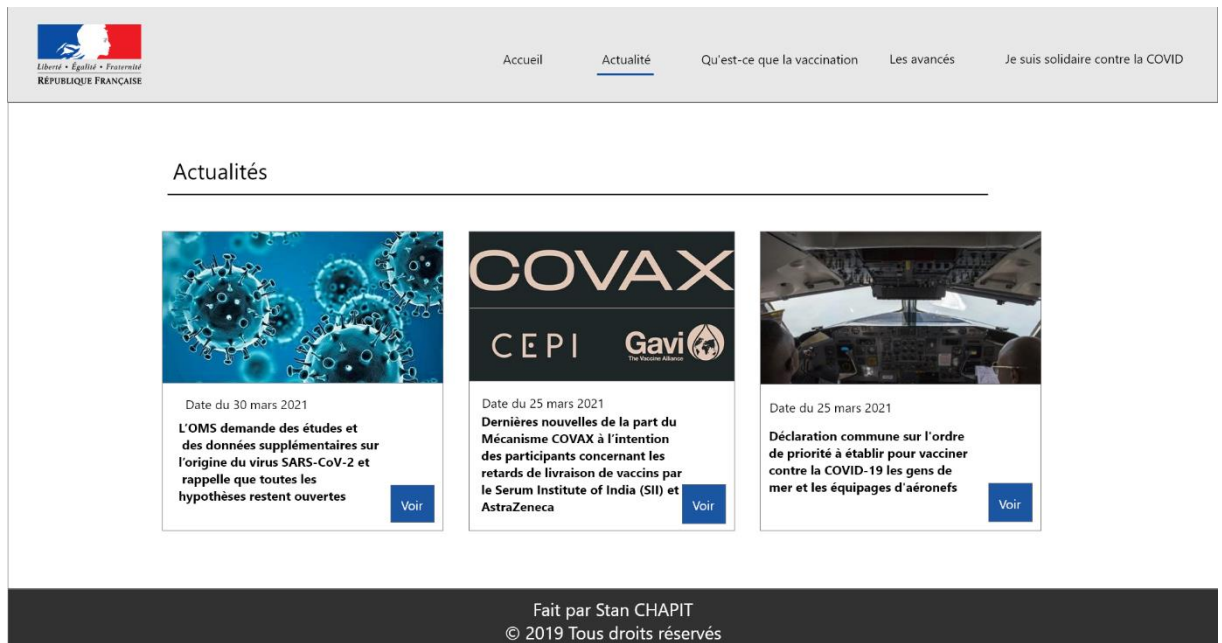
Liberté • Égalité • Fraternité
RÉPUBLIQUE FRANÇAISE

Accueil Actualité Qu'est-ce que la vaccination Les avancés Je suis solidaire contre la COVID

Actualités

Date du 30 mars 2021
L'OMS demande des études et des données supplémentaires sur l'origine du virus SARS-CoV-2 et rappelle que toutes les hypothèses restent ouvertes
Voir

COVAX
CEPI Gavi The Vaccine Alliance
Date du 25 mars 2021
Dernières nouvelles de la part du Mécanisme COVAX à l'intention des participants concernant les retards de livraison de vaccins par le Serum Institute of India (SII) et AstraZeneca
Voir

Date du 25 mars 2021
Déclaration commune sur l'ordre de priorité à établir pour vacciner contre la COVID-19 les gens de mer et les équipages d'aéronefs
Voir

Fait par Stan CHAPIT
© 2019 Tous droits réservés